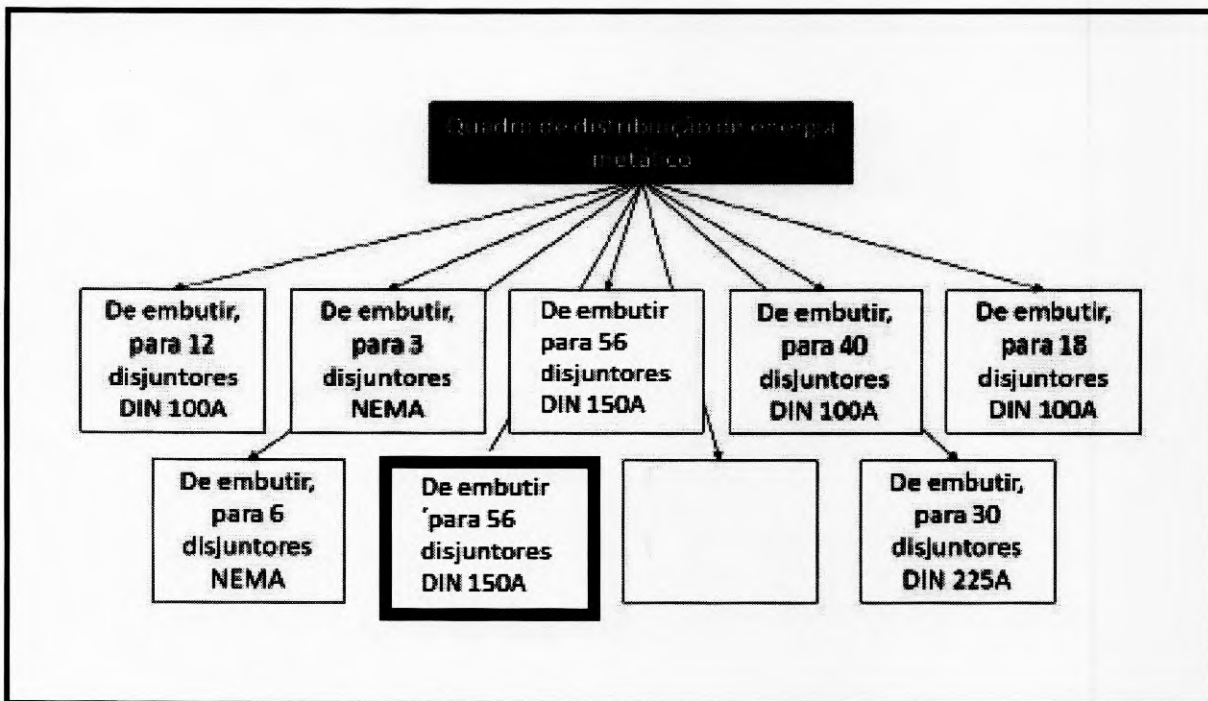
Quadro de distribuição de energia metálico

De embutir, para 12 disjuntores DIN 100A

De embutir, para 3 disjuntores NEMA

De embutir para 56 disjuntores DIN 150A

De embutir, para 40 disjuntores DIN 100A

De embutir, para 18 disjuntores DIN 100A

De embutir, para 6 disjuntores NEMA

De embutir ´para 56 disjuntores DIN 150A

De embutir, para 30 disjuntores DIN 225A